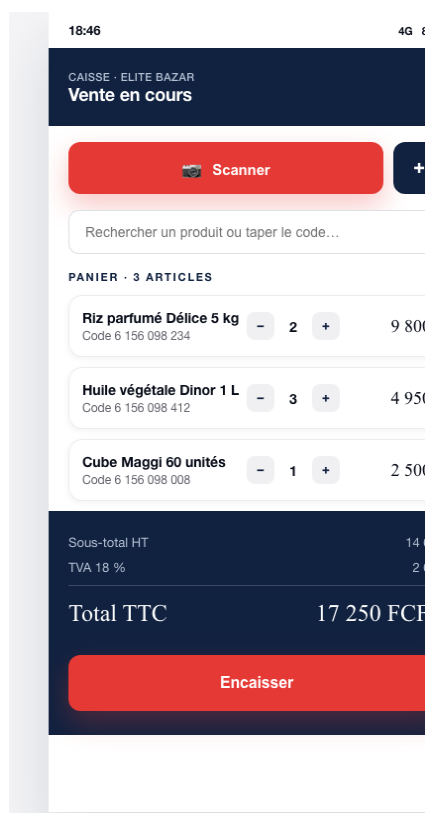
18:46

4G 8

CAISSE · ELITE BAZAR
Vente en cours

Scanner

+

Rechercher un produit ou taper le code…

PANIER · 3 ARTICLES

Riz parfumé Délice 5 kg
Code 6 156 098 234
−
2
+
9 80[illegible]

Huile végétale Dinor 1 L
Code 6 156 098 412
−
3
+
4 95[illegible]

Cube Maggi 60 unités
Code 6 156 098 008
−
1
+
2 50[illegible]

Sous-total HT
14 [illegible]

TVA 18 %
2 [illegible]

Total TTC
17 250 FCF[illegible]

Encaisser